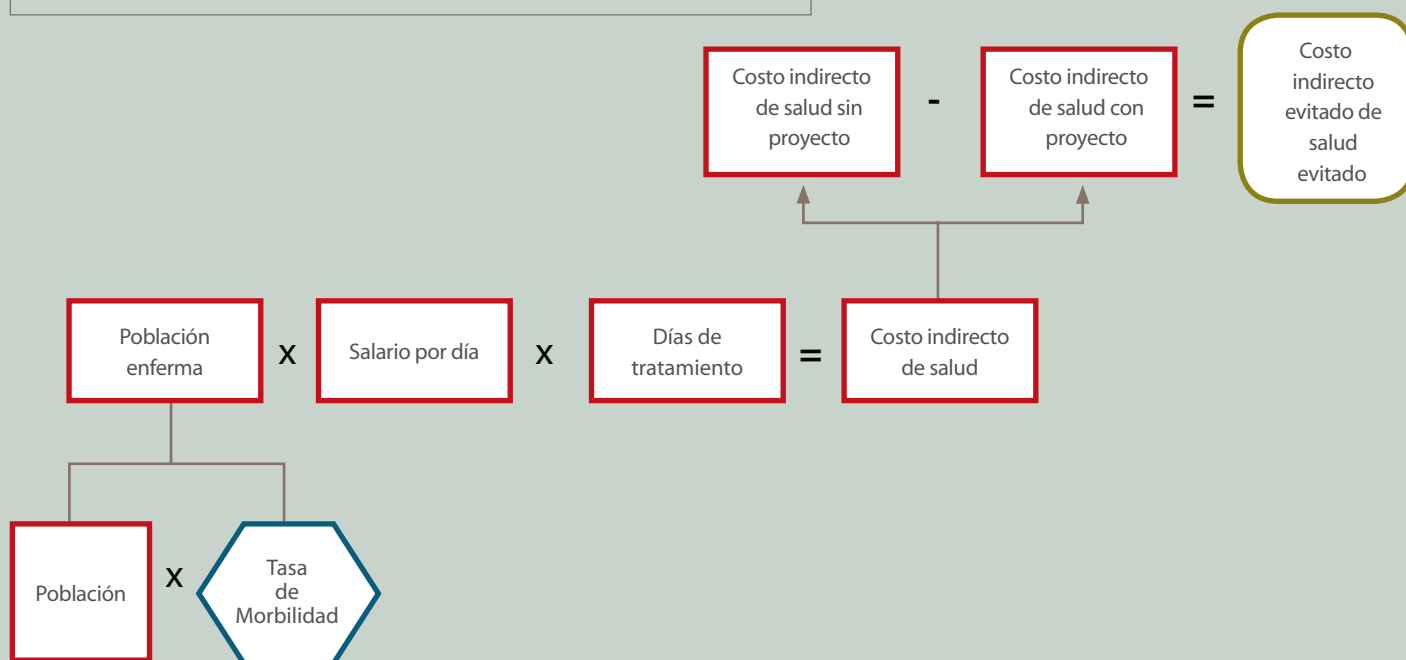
Costo indirecto de salud sin proyecto

-

Costo indirecto de salud con proyecto

=

Costo indirecto evitado de salud evitado

Población enferma

x

Salario por día

x

Días de tratamiento

=

Costo indirecto de salud

Población

x

Tasa de Morbilidad